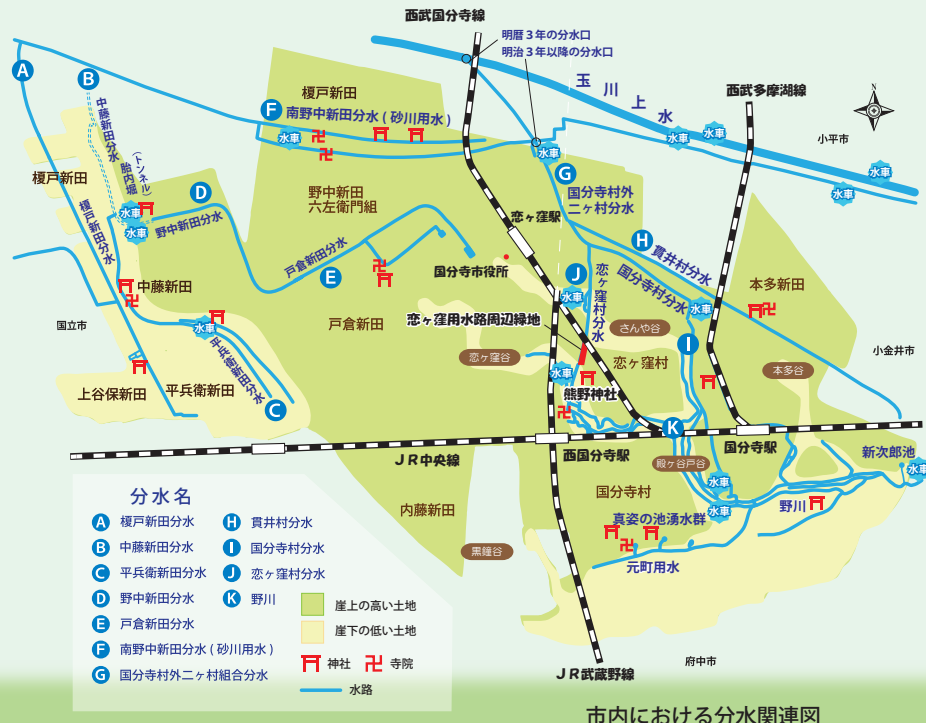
西武国分寺線
明暦３年の分水口
明治３年以降の分水口
玉川上水
西武多摩湖線
N
小平市

A
B
中藤新田分水
胎内堀（トンネル）
榎戸新田
C
D
榎戸新田分水
水車
野中新田分水
中藤新田
国立市
上谷保新田
平兵衛新田
平兵衛新田分水

F 南野中新田分水（砂川用水）
榎戸新田
水車
野中新田
六左衛門組
戸倉新田分水
E
国分寺市役所
戸倉新田
恋ヶ窪谷

恋ヶ窪駅
G
国分寺村外二ヶ村分水
水車
水車
H 貫井村分水
国分寺村分水
J
恋ヶ窪村分水
水車
恋ヶ窪用水路周辺緑地
さんや谷
恋ヶ窪村
本多新田
水車
I
本多谷
小金井市
水車
熊野神社
K
国分寺駅
西国分寺駅
ＪＲ中央線
殿ヶ谷戸谷
新次郎池
水車
水車
水車
野川
国分寺村
真姿の池湧水群
元町用水
内藤新田
黒鐘谷
ＪＲ武蔵野線
府中市

分水名
A 榎戸新田分水
B 中藤新田分水
C 平兵衛新田分水
D 野中新田分水
E 戸倉新田分水
F 南野中新田分水（砂川用水）
G 国分寺村外二ヶ村組合分水
H 貫井村分水
I 国分寺村分水
J 恋ヶ窪村分水
K 野川
崖上の高い土地
崖下の低い土地
神社 寺院
水路

市内における分水関連図